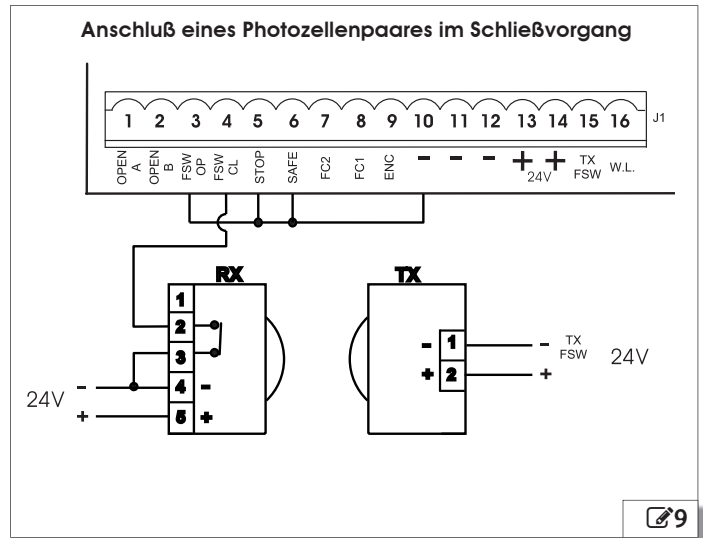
Anschluß eines Photozellenpaares im Schließvorgang

1 2 3 4 5 6 7 8 9 10 11 12 13 14 15 16 J1

OPEN A
OPEN B
FSW OP
FSW CL
STOP
SAFE
FC2
FC1
ENC
-
-
-
+
+
24V
TX FSW
W.L.

RX

1
2
3
4 -
5 +

24V
-
+

TX

- 1
+ 2

- TX FSW
+
24V

9